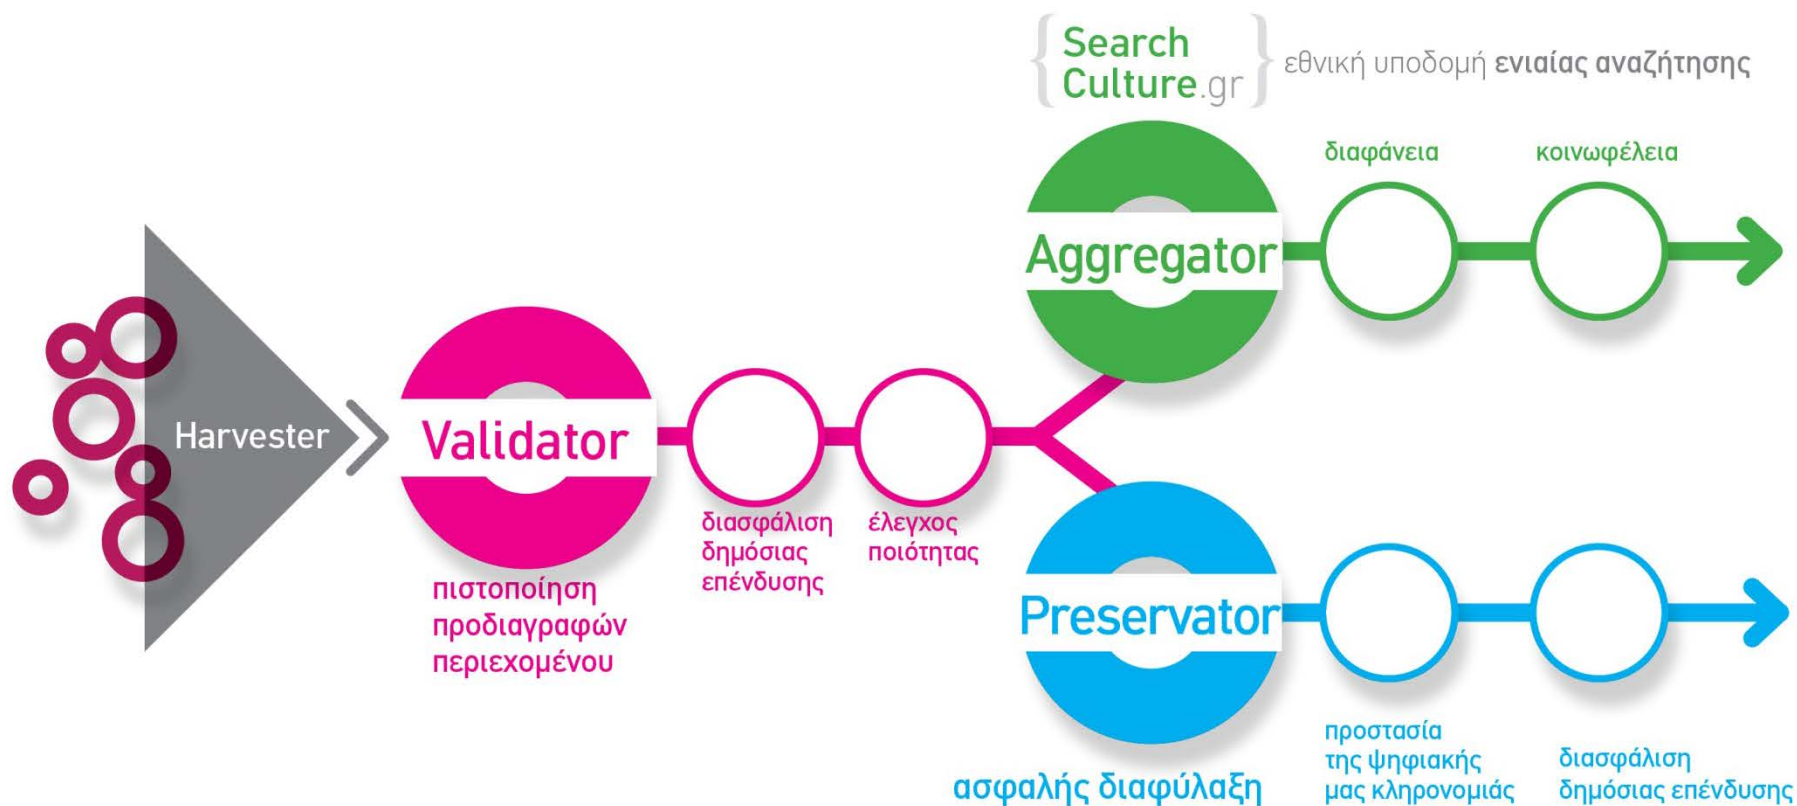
{Search Culture.gr} εθνική υποδομή ενιαίας αναζήτησης

διαφάνεια

κοινωφέλεια

Aggregator

Harvester

Validator

διασφάλιση δημόσιας επένδυσης

έλεγχος ποιότητας

πιστοποίηση προδιαγραφών περιεχομένου

Preservator

ασφαλής διαφύλαξη

προστασία της ψηφιακής μας κληρονομιάς

διασφάλιση δημόσιας επένδυσης